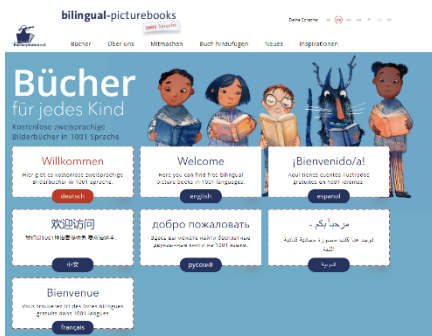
bilingual-picturebooks
1001 Sprache

Deine Sprache:

Bücher Über uns Mitmachen Buch hinzufügen Neues Inspirationen

Bücher
für jedes Kind
Kostenlose zweisprachige Bilderbücher in 1001 Sprache

Willkommen
Hier gibt es kostenlose zweisprachige Bilderbücher in 1001 Sprache
deutsch

Welcome
Here, you can find free bilingual picture books in 1001 languages.
english

¡Bienvenido/a!
Aquí tienes cuentos ilustrados gratuitos en 1001 idiomas.
español

欢迎访问
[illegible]
中文

добро пожаловать
Здесь вы можете найти бесплатные двуязычные книги на 1001 языке.
русский

مرحباً بكم
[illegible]
العربية

Bienvenue
Vous trouverez ici des livres bilingues gratuits dans 1001 langues.
français